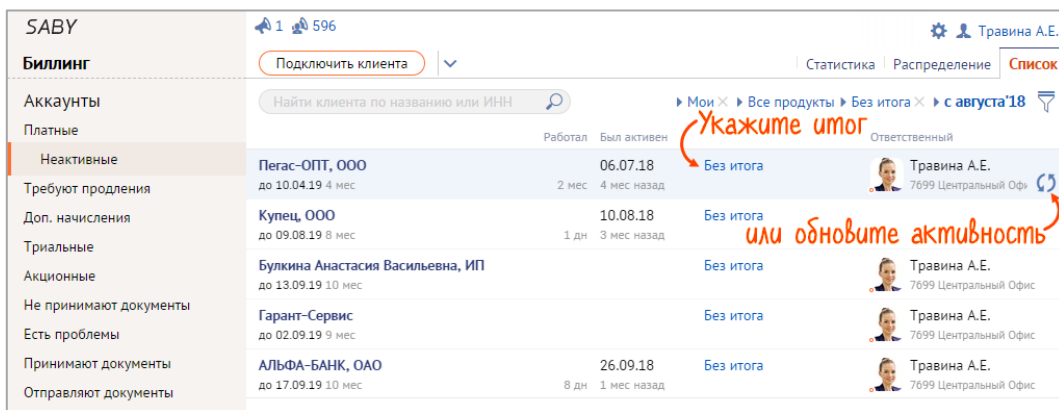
SABY

Биллинг

Аккаунты
Платные
Неактивные
Требуют продления
Доп. начисления
Триальные
Акционные
Не принимают документы
Есть проблемы
Принимают документы
Отправляют документы

1 596

Травина А.Е.

Подключить клиента

Статистика | Распределение | Список

Найти клиента по названию или ИНН

Мои × Все продукты × Без итога × с августа'18

Укажите итог

| | Работал | Был активен | | Ответственный |
|---|---|---|---|---|
| Пегас-ОПТ, ООО до 10.04.19 4 мес | 2 мес | 06.07.18 4 мес назад | Без итога | Травина А.Е. 7699 Центральный Офис |
| Купец, ООО до 09.08.19 8 мес | 1 дн | 10.08.18 3 мес назад | Без итога | |
| Булкина Анастасия Васильевна, ИП до 13.09.19 10 мес | | | Без итога | Травина А.Е. 7699 Центральный Офис |
| Гарант-Сервис до 02.09.19 9 мес | | | Без итога | Травина А.Е. 7699 Центральный Офис |
| АЛЬФА-БАНК, ОАО до 17.09.19 10 мес | 8 дн | 26.09.18 1 мес назад | Без итога | Травина А.Е. 7699 Центральный Офис |

или обновите активность